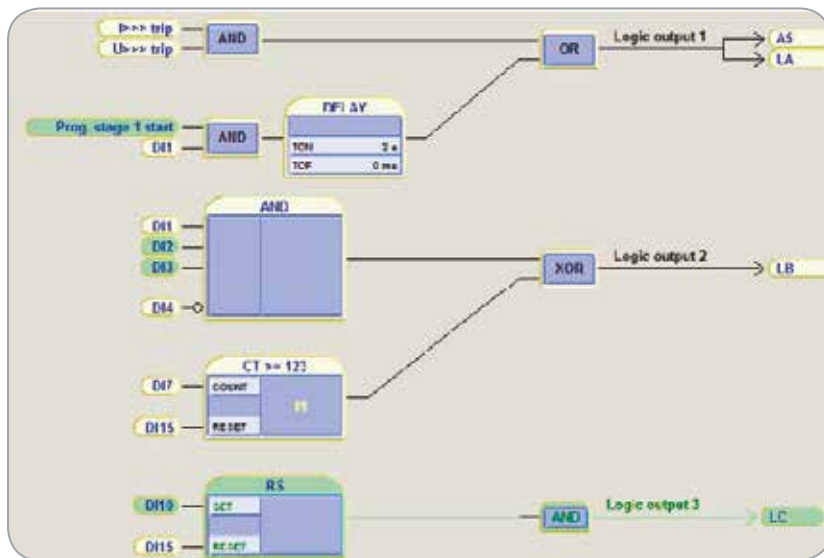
I>>> trip
U>>> trip
AND
OR
Logic output 1
A5
LA
DELAY
Prog. stage 1 start
AND
DI1
TON
3 s
TOF
0 ms
AND
DI1
DI2
DI3
XOR
Logic output 2
LB
DI4
CT >= 123
DI7
COUNT
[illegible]
DI15
RESET
RS
DI10
SET
AND
Logic output 3
LC
DI15
RESET